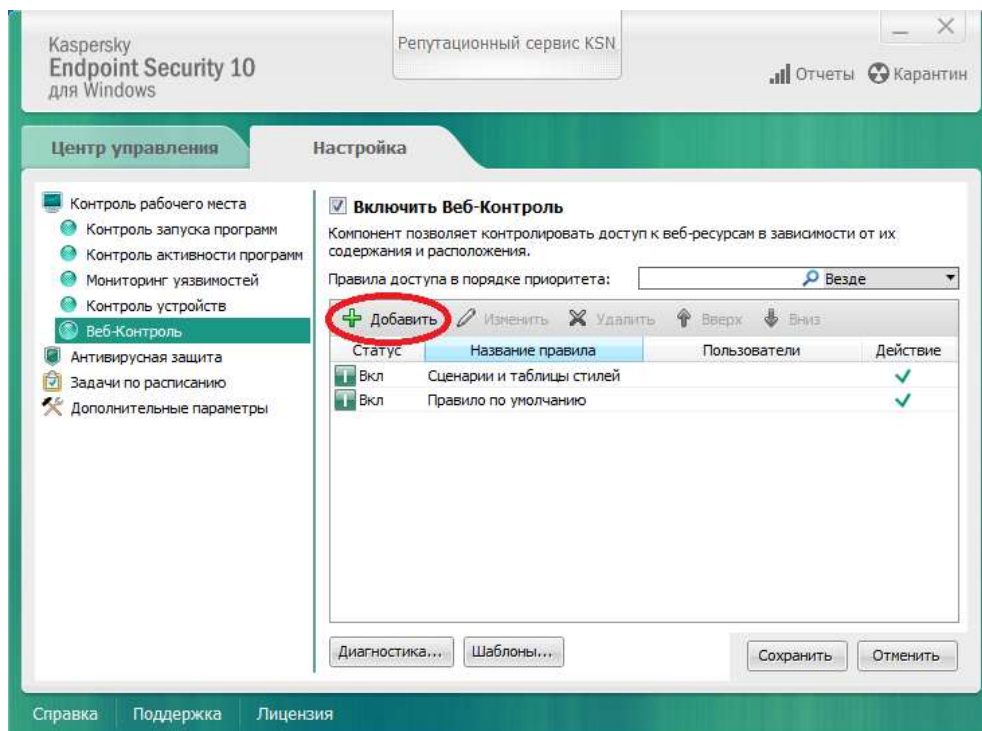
Kaspersky
Endpoint Security 10
для Windows

Репутационный сервис KSN

Отчеты Карантин

Центр управления

Настройка

Контроль рабочего места
Контроль запуска программ
Контроль активности программ
Мониторинг уязвимостей
Контроль устройств
Веб-Контроль
Антивирусная защита
Задачи по расписанию
Дополнительные параметры

Включить Веб-Контроль

Компонент позволяет контролировать доступ к веб-ресурсам в зависимости от их содержания и расположения.

Правила доступа в порядке приоритета: Везде

Добавить Изменить Удалить Вверх Вниз

| Статус | Название правила | Пользователи | Действие |
|---|---|---|---|
| Вкл | Сценарии и таблицы стилей | | ✓ |
| Вкл | Правило по умолчанию | | ✓ |

Диагностика... Шаблоны... Сохранить Отменить

Справка Поддержка Лицензия